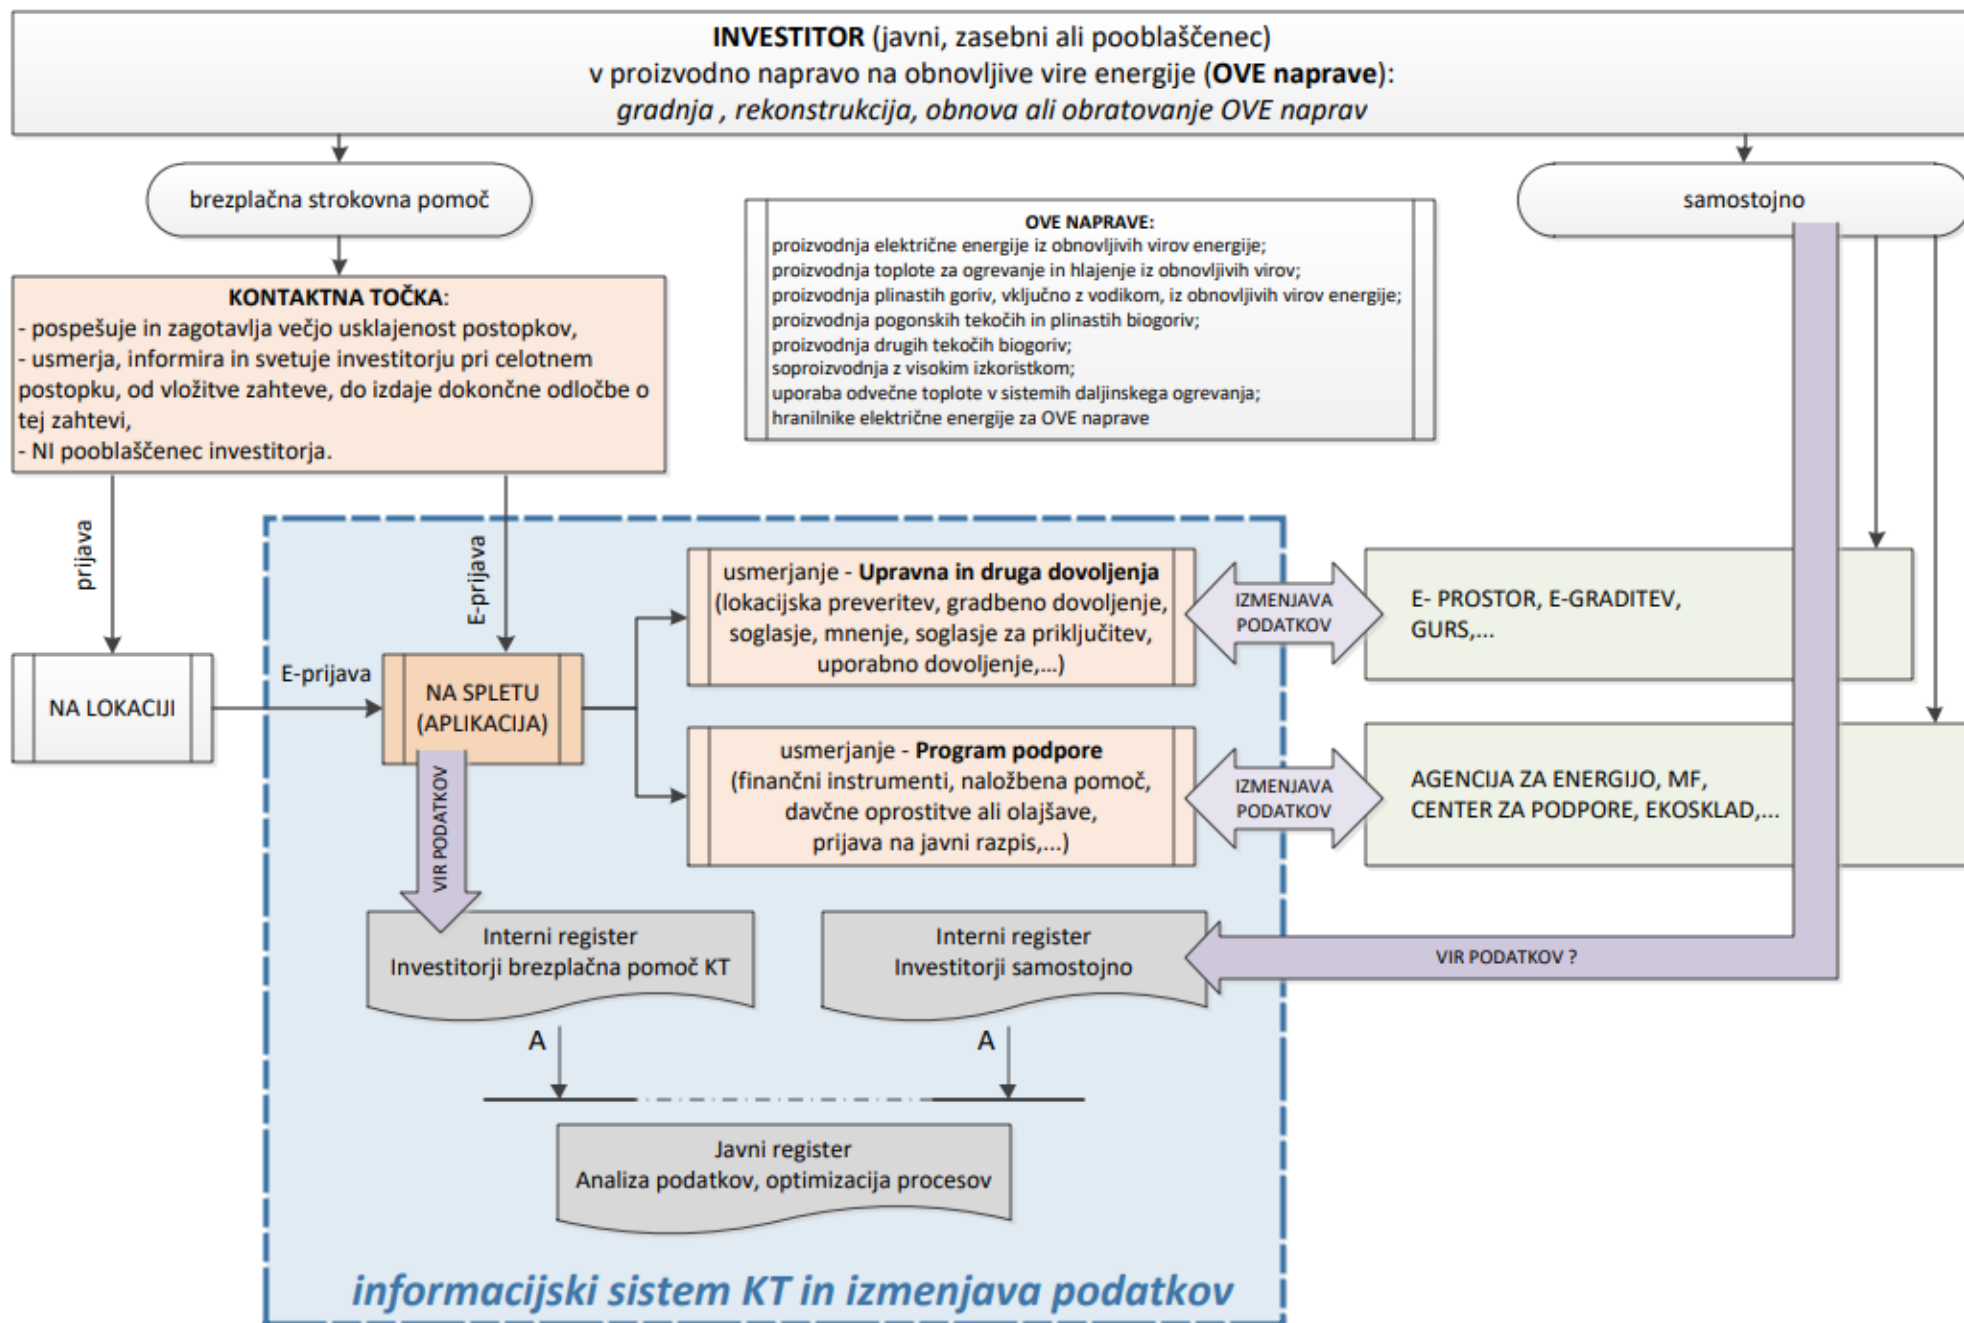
**INVESTITOR** (javni, zasebni ali pooblaščenec)
v proizvodno napravo na obnovljive vire energije (**OVE naprave**):
*gradnja , rekonstrukcija, obnova ali obratovanje OVE naprav*

brezplačna strokovna pomoč

samostojno

**OVE NAPRAVE:**
proizvodnja električne energije iz obnovljivih virov energije;
proizvodnja toplote za ogrevanje in hlajenje iz obnovljivih virov;
proizvodnja plinastih goriv, vključno z vodikom, iz obnovljivih virov energije;
proizvodnja pogonskih tekočih in plinastih biogoriv;
proizvodnja drugih tekočih biogoriv;
soproizvodnja z visokim izkoristkom;
uporaba odvečne toplote v sistemih daljinskega ogrevanja;
hranilnike električne energije za OVE naprave

**KONTAKTNA TOČKA**:
- pospešuje in zagotavlja večjo usklajenost postopkov,
- usmerja, informira in svetuje investitorju pri celotnem postopku, od vložitve zahteve, do izdaje dokončne odločbe o tej zahtevi,
- NI pooblaščenec investitorja.

prijava

E-prijava

NA LOKACIJI

E-prijava

NA SPLETU (APLIKACIJA)

usmerjanje - **Upravna in druga dovoljenja** (lokacijska preveritev, gradbeno dovoljenje, soglasje, mnenje, soglasje za priključitev, uporabno dovoljenje,...)

IZMENJAVA PODATKOV

E- PROSTOR, E-GRADITEV, GURS,...

usmerjanje - **Program podpore** (finančni instrumenti, naložbena pomoč, davčne oprostitve ali olajšave, prijava na javni razpis,...)

IZMENJAVA PODATKOV

AGENCIJA ZA ENERGIJO, MF, CENTER ZA PODPORE, EKOSKLAD,...

VIR PODATKOV

Interni register
Investitorji brezplačna pomoč KT

Interni register
Investitorji samostojno

VIR PODATKOV ?

A

A

Javni register
Analiza podatkov, optimizacija procesov

*informacijski sistem KT in izmenjava podatkov*